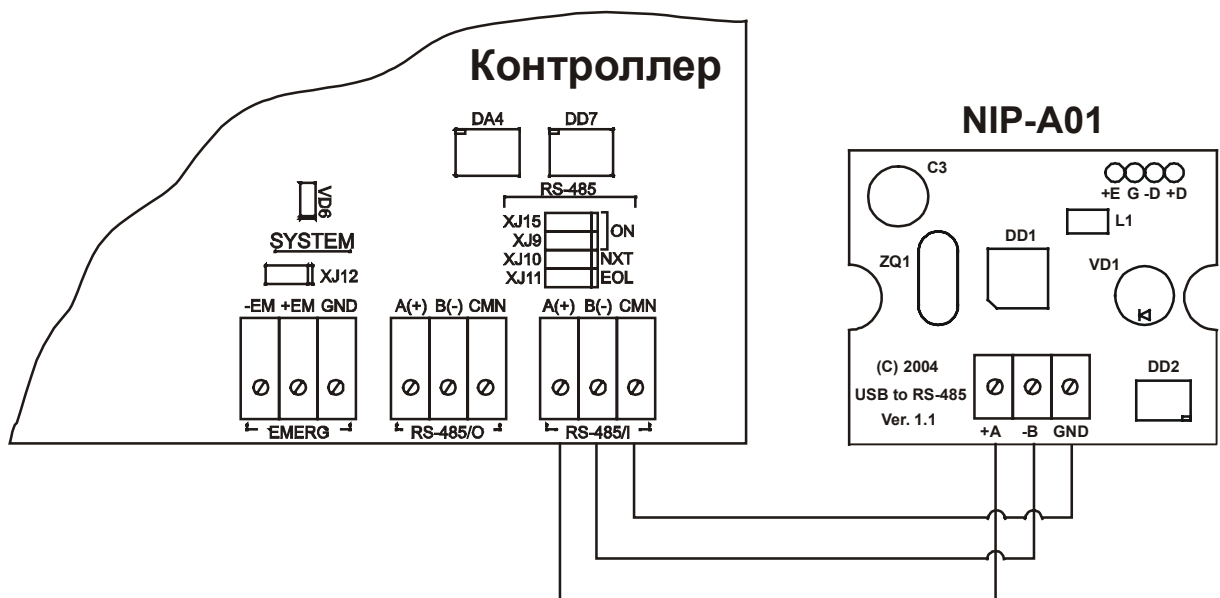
Контроллер

DA4
DD7
RS-485
VD6
XJ15
XJ9
ON
XJ10
NXT
XJ11
EOL
SYSTEM
XJ12
-EM +EM GND
A(+) B(-) CMN
A(+) B(-) CMN
EMERG
RS-485/O
RS-485/I

NIP-A01

C3
+E G -D +D
L1
ZQ1
DD1
VD1
(C) 2004
USB to RS-485
Ver. 1.1
DD2
+A
-B
GND